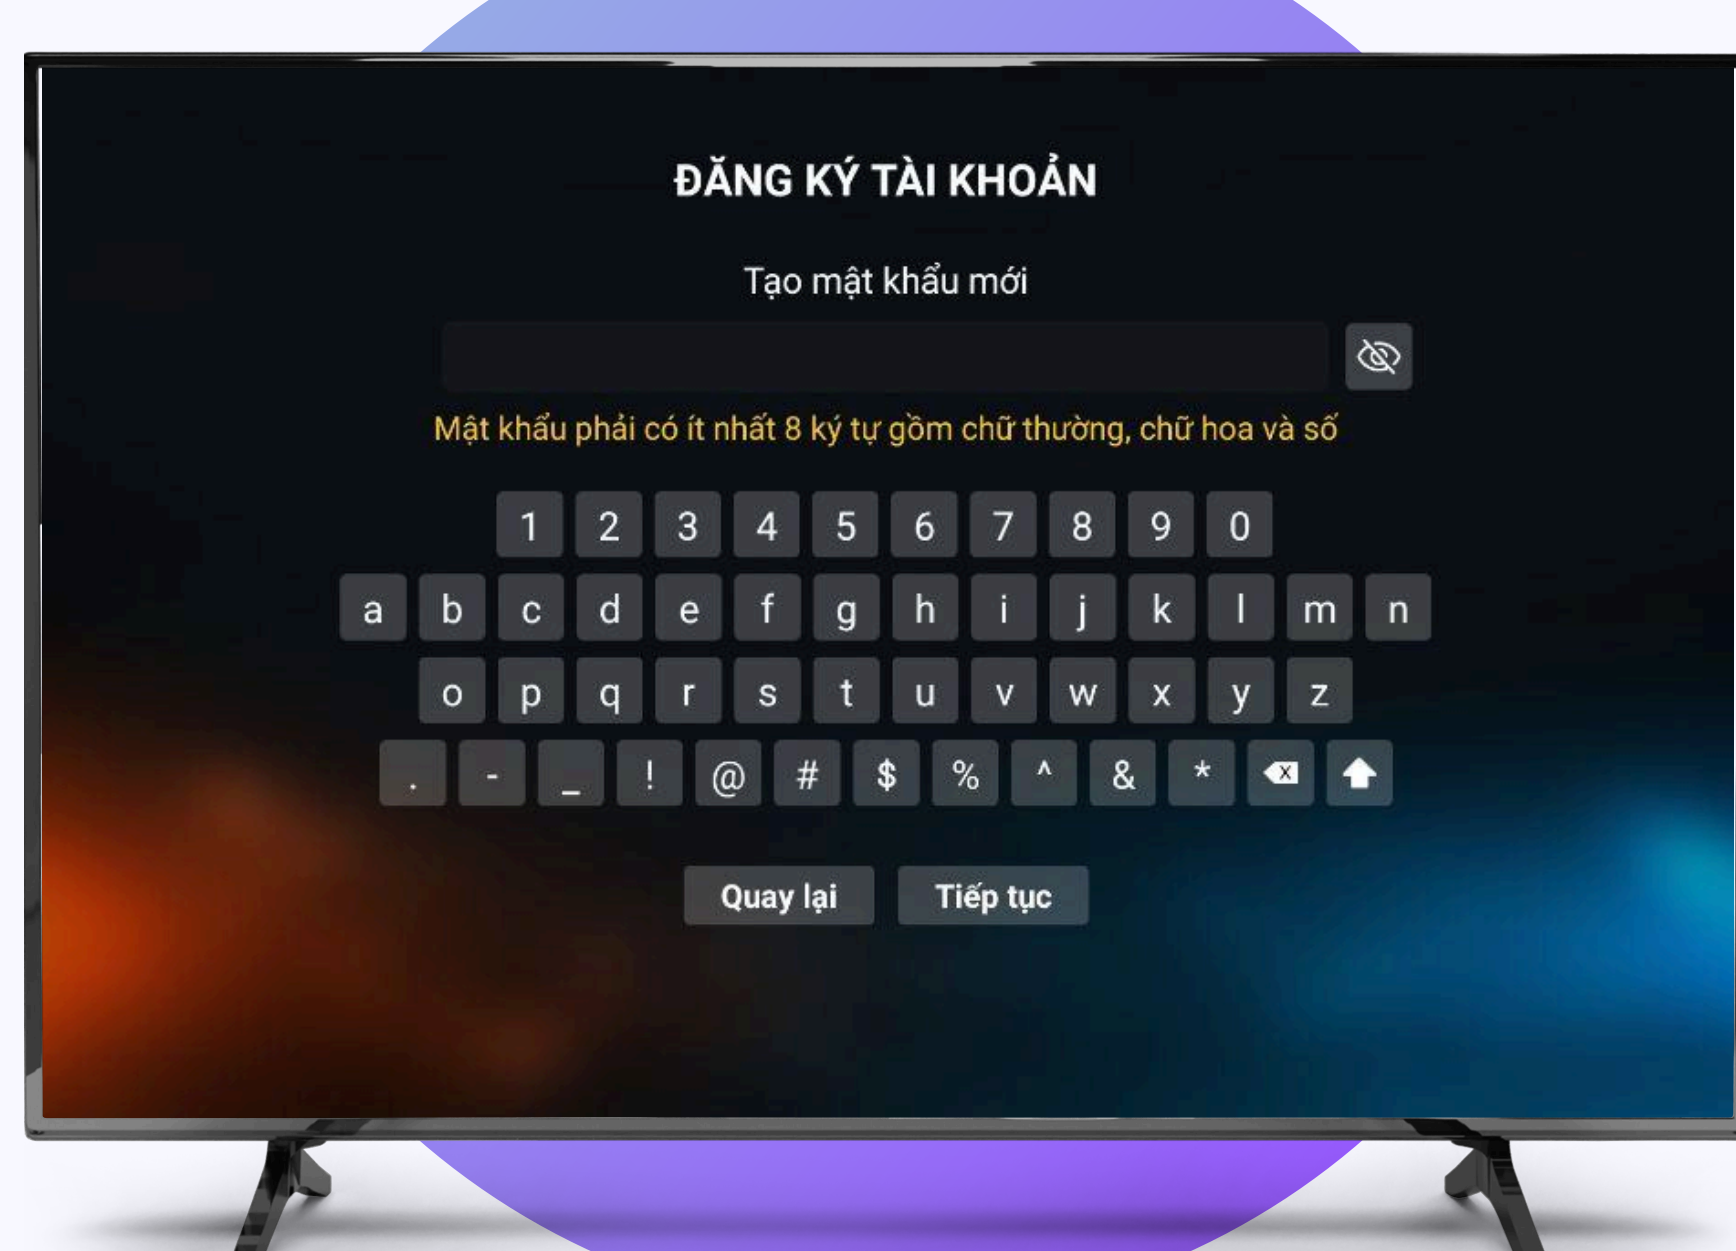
ĐĂNG KÝ TÀI KHOẢN

Tạo mật khẩu mới

Mật khẩu phải có ít nhất 8 ký tự gồm chữ thường, chữ hoa và số

1 2 3 4 5 6 7 8 9 0
a b c d e f g h i j k l m n
o p q r s t u v w x y z
. - _ ! @ # $ % ^ & *

Quay lại
Tiếp tục